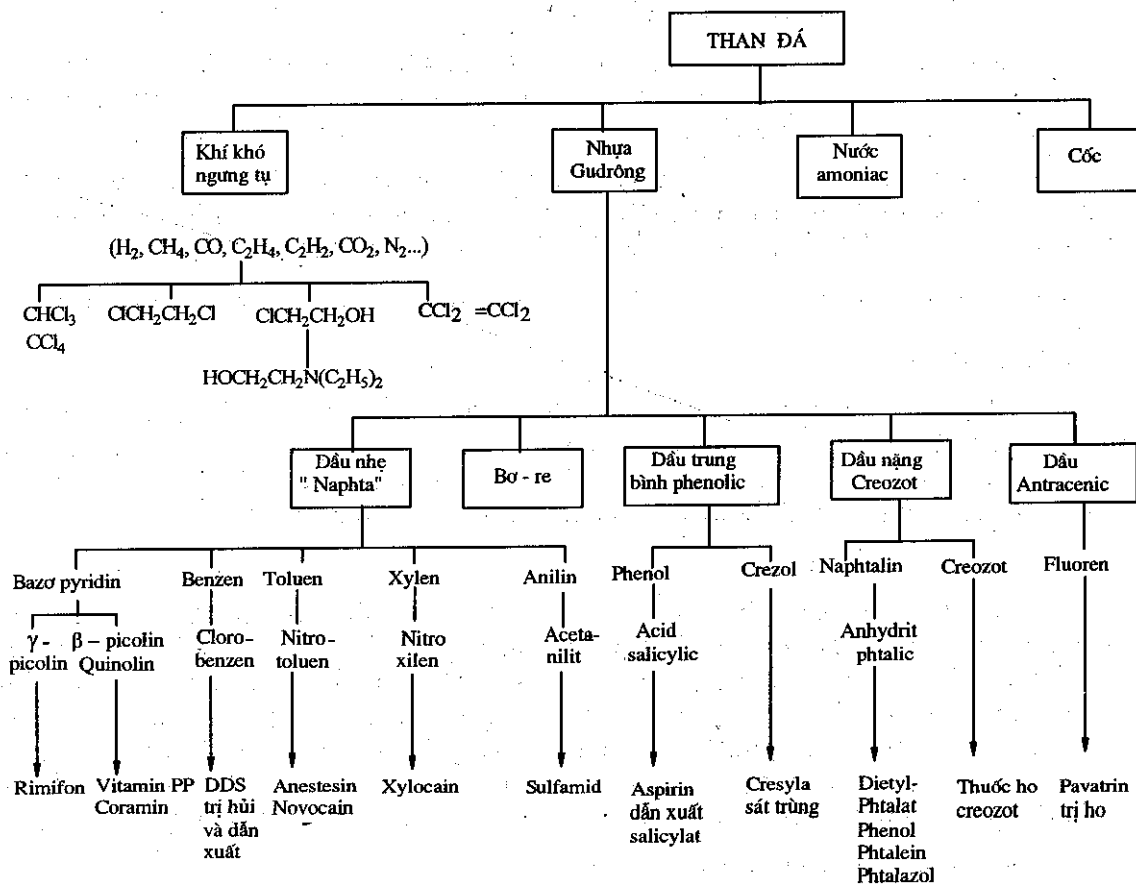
THAN ĐÁ

Khí khó ngưng tụ

Nhựa Gudrông

Nước amoniac

Cốc

($H_2$, $CH_4$, CO, $C_2H_4$, $C_2H_2$, $CO_2$, $N_2$...)

$CHCl_3$
$CCl_4$

$ClCH_2CH_2Cl$

$ClCH_2CH_2OH$

$HOCH_2CH_2N(C_2H_5)_2$

$CCl_2=CCl_2$

Dầu nhẹ "Naphta"

Bơ - re

Dầu trung bình phenolic

Dầu nặng Creozot

Dầu Antracenic

Bazơ pyridin

γ - picolin

β – picolin Quinolin

Rimifon

Vitamin PP Coramin

Benzen

Cloro-benzen

DDS trị hủi và dẫn xuất

Toluen

Nitro-toluen

Anestesin Novocain

Xylen

Nitro xilen

Xylocain

Anilin

Aceta-nilit

Sulfamid

Phenol

Acid salicylic

Aspirin dẫn xuất salicylat

Crezol

Cresyla sát trùng

Naphtalin

Anhydrit phtalic

Dietyl-Phtalat Phenol Phtalein Phtalazol

Creozot

Thuốc ho creozot

Fluoren

Pavatrin trị ho